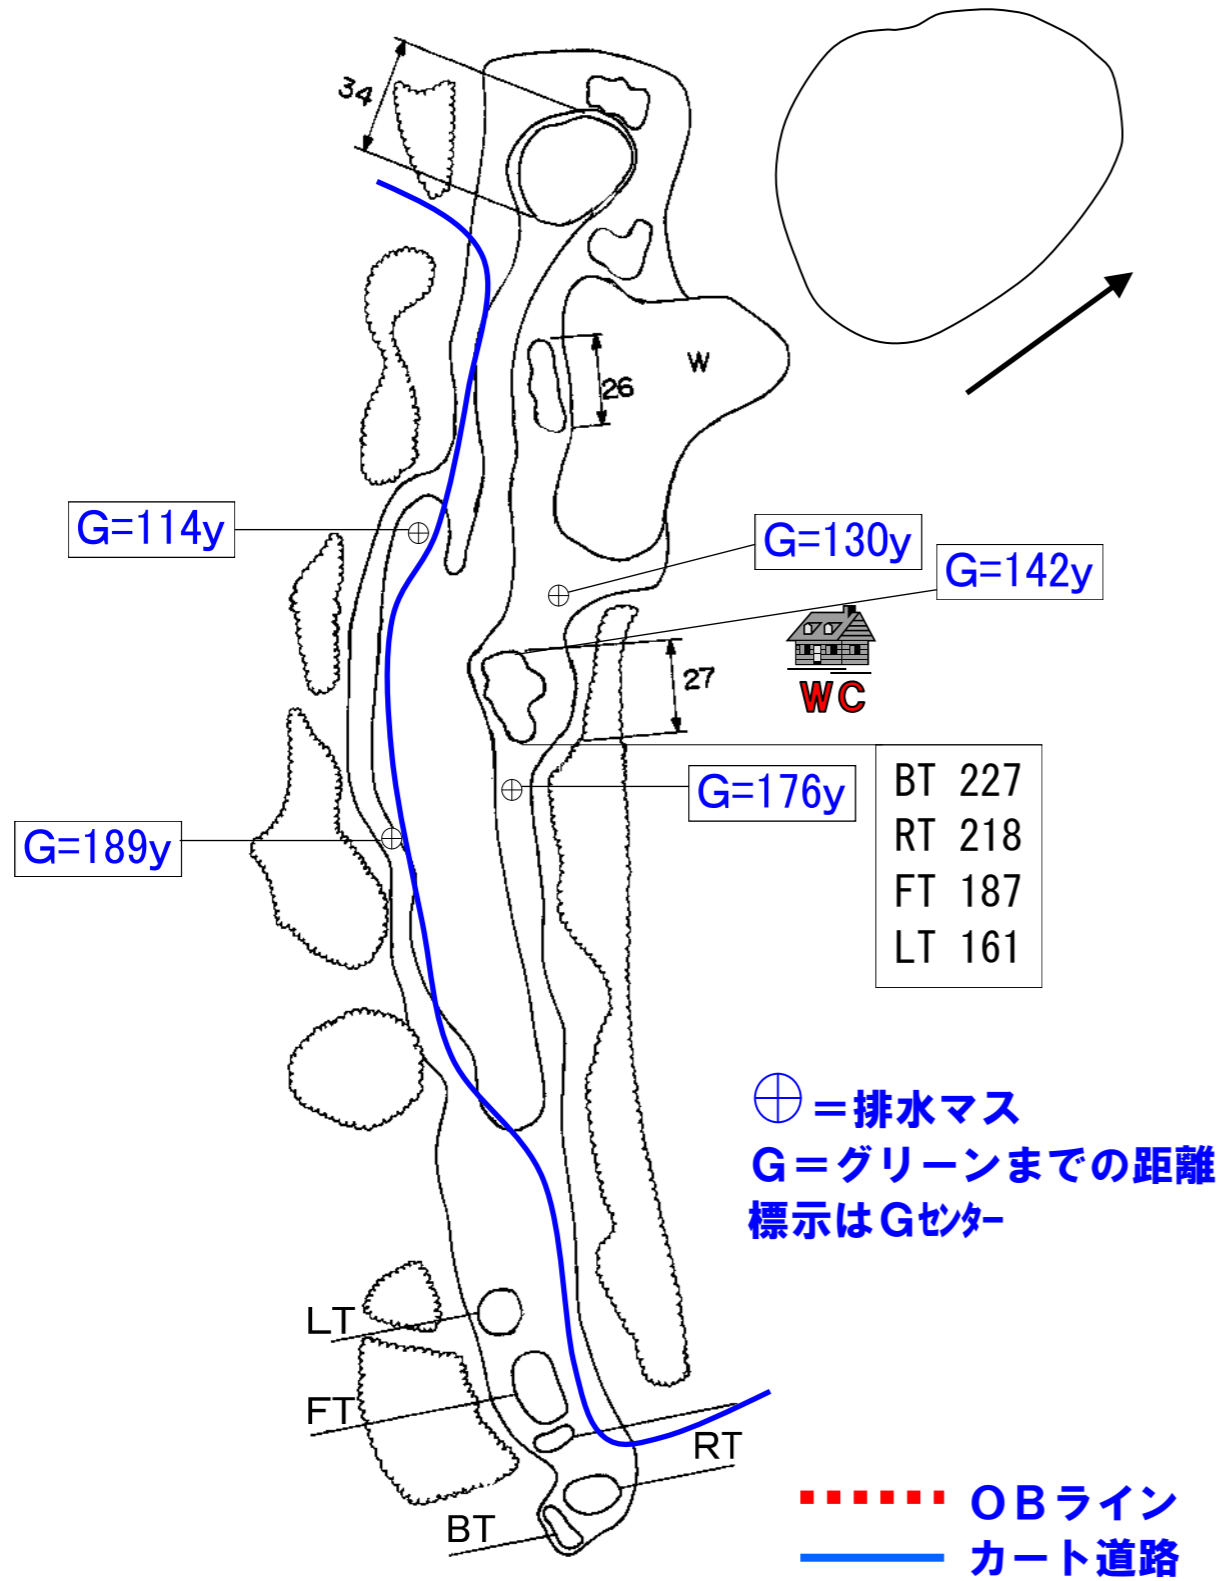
34

W

26

G=114y

G=130y

G=142y

WC

27

G=176y

G=189y

| BT | 227 |
|---|---|
| RT | 218 |
| FT | 187 |
| LT | 161 |

⊕＝排水マス
G＝グリーンまでの距離
標示はGセンター

LT

FT

RT

BT

OBライン
カート道路